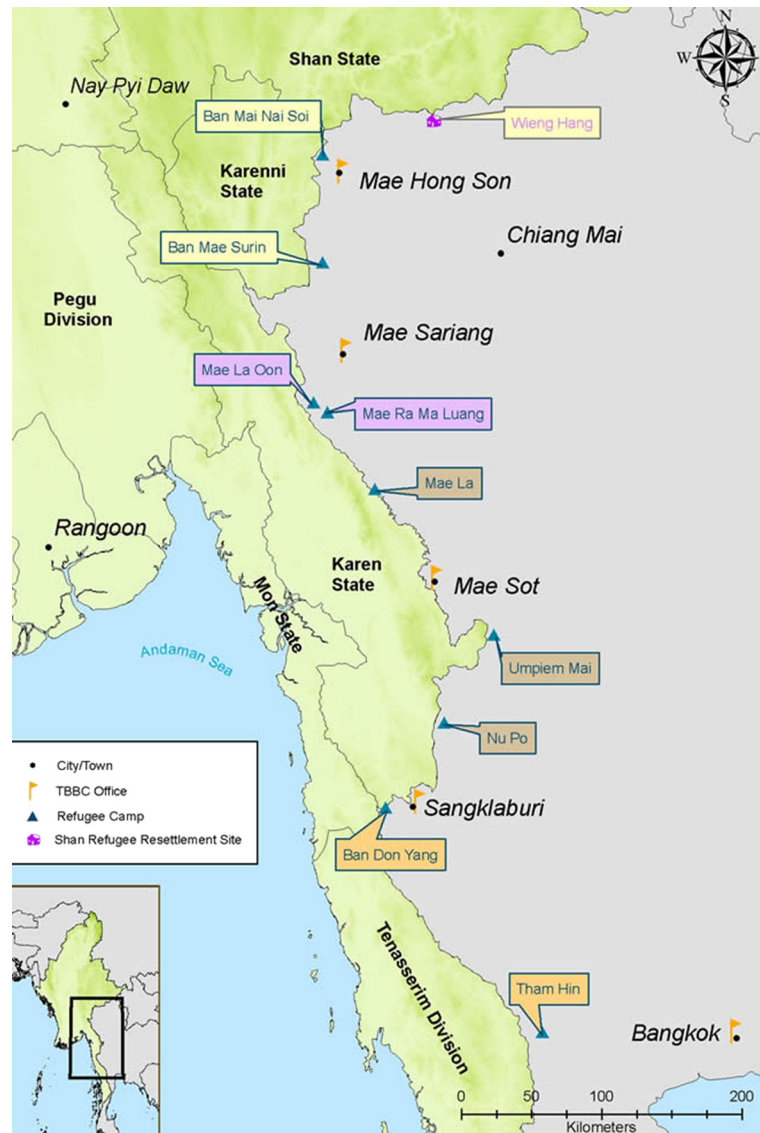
N
W
S

Shan State
Nay Pyi Daw
Ban Mai Nai Soi
Wieng Hang
Karenni State
Mae Hong Son
Chiang Mai
Ban Mae Surin
Pegu Division
Mae Sariang
Mae La Oon
Mae Ra Ma Luang
Mae La
Rangoon
Karen State
Mae Sot
Mon State
Andaman Sea
Umpiem Mai
Nu Po

City/Town
TBBC Office
Refugee Camp
Shan Refugee Resettlement Site

Sangklaburi
Ban Don Yang
Tenasserim Division
Tham Hin
Bangkok

0 50 100 200
Kilometers